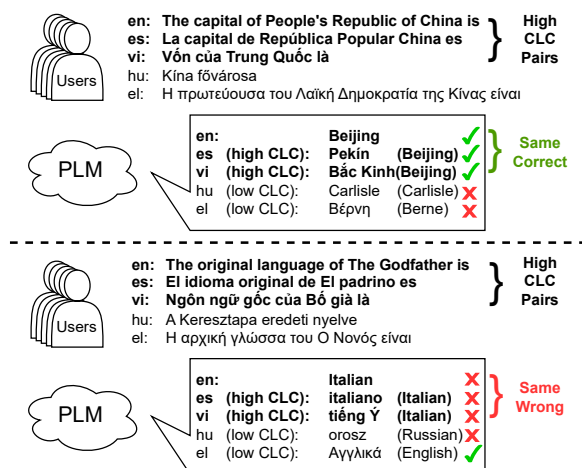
Users

en: The capital of People's Republic of China is
es: La capital de República Popular China es
vi: Vốn của Trung Quốc là
hu: Kína fővárosa
el: Η πρωτεύουσα του Λαϊκή Δημοκρατία της Κίνας είναι

High CLC Pairs

PLM

| | | |
|---|---|---|
| en: | Beijing | |
| es (high CLC): | Pekín | (Beijing) |
| vi (high CLC): | Bắc Kinh | (Beijing) |
| hu (low CLC): | Carlisle | (Carlisle) |
| el (low CLC): | Βέρνη | (Berne) |

Same Correct

Users

en: The original language of The Godfather is
es: El idioma original de El padrino es
vi: Ngôn ngữ gốc của Bố già là
hu: A Keresztapa eredeti nyelve
el: Η αρχική γλώσσα του Ο Νονός είναι

High CLC Pairs

PLM

| | | |
|---|---|---|
| en: | Italian | |
| es (high CLC): | italiano | (Italian) |
| vi (high CLC): | tiếng Ý | (Italian) |
| hu (low CLC): | orosz | (Russian) |
| el (low CLC): | Αγγλικά | (English) |

Same Wrong